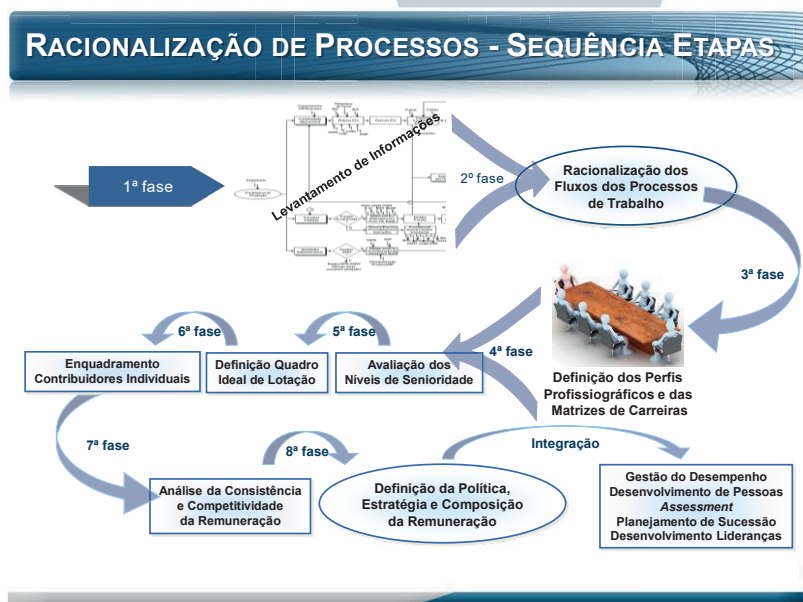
RACIONALIZAÇÃO DE PROCESSOS - SEQUÊNCIA ETAPAS

1ª fase

Levantamento de Informações

2º fase

Racionalização dos Fluxos dos Processos de Trabalho

3ª fase

4ª fase

Definição dos Perfis Profissiográficos e das Matrizes de Carreiras

5ª fase

Avaliação dos Níveis de Senioridade

6ª fase

Definição Quadro Ideal de Lotação

Enquadramento Contribuidores Individuais

7ª fase

Análise da Consistência e Competitividade da Remuneração

8ª fase

Definição da Política, Estratégia e Composição da Remuneração

Integração

Gestão do Desempenho
Desenvolvimento de Pessoas
Assessment
Planejamento de Sucessão
Desenvolvimento Lideranças